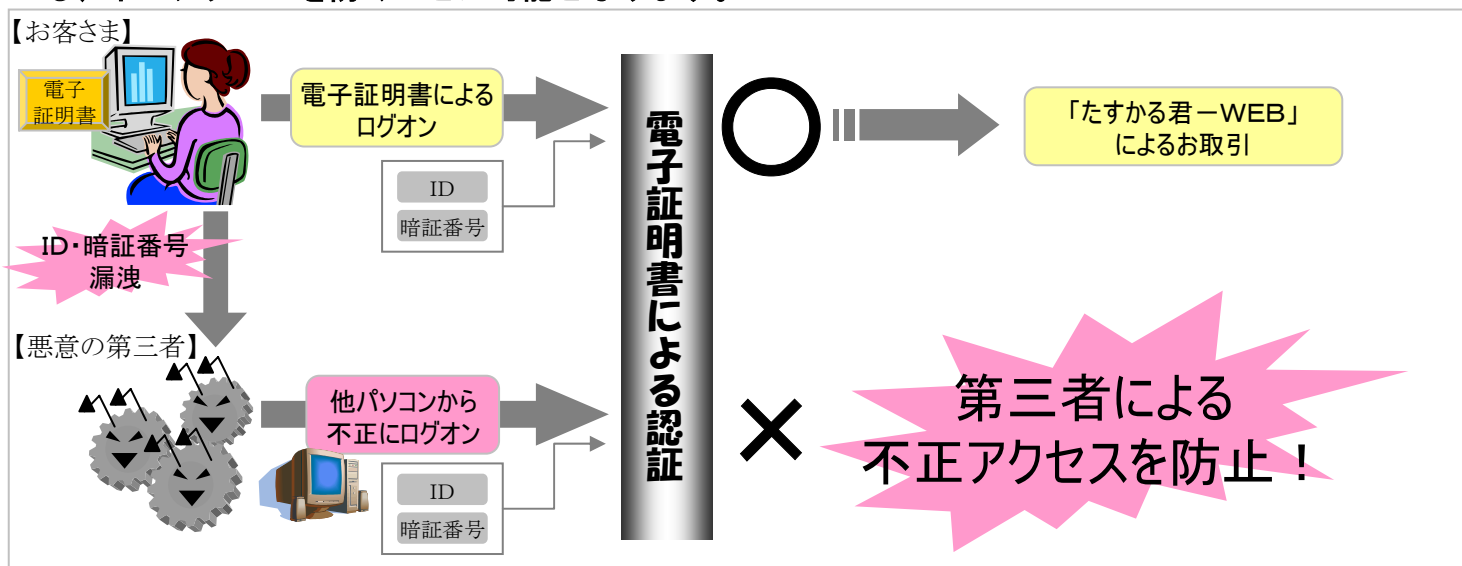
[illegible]

【お客さま】

電子証明書

電子証明書によるログオン

ID

暗証番号

電子証明書による認証

○

「たすかる君ーWEB」によるお取引

ID・暗証番号漏洩

【悪意の第三者】

他パソコンから不正にログオン

ID

暗証番号

×

第三者による不正アクセスを防止！